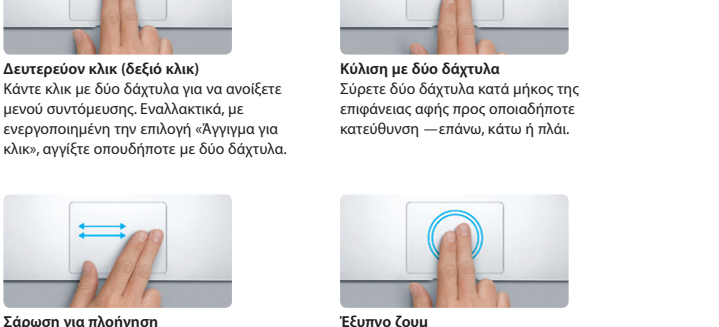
Δευτερεύον κλικ (δεξιό κλικ)
Κάντε κλικ με δύο δάχτυλα για να ανοίξετε μενού συντόμευσης. Εναλλακτικά, με ενεργοποιημένη την επιλογή «Άγγιγμα για κλικ», αγγίξτε οπουδήποτε με δύο δάχτυλα.

Κύλιση με δύο δάχτυλα
Σύρετε δύο δάχτυλα κατά μήκος της επιφάνειας αφής προς οποιαδήποτε κατεύθυνση —επάνω, κάτω ή πλάι.

Σάρωση για πλοήγηση

Έξυπνο ζουμ